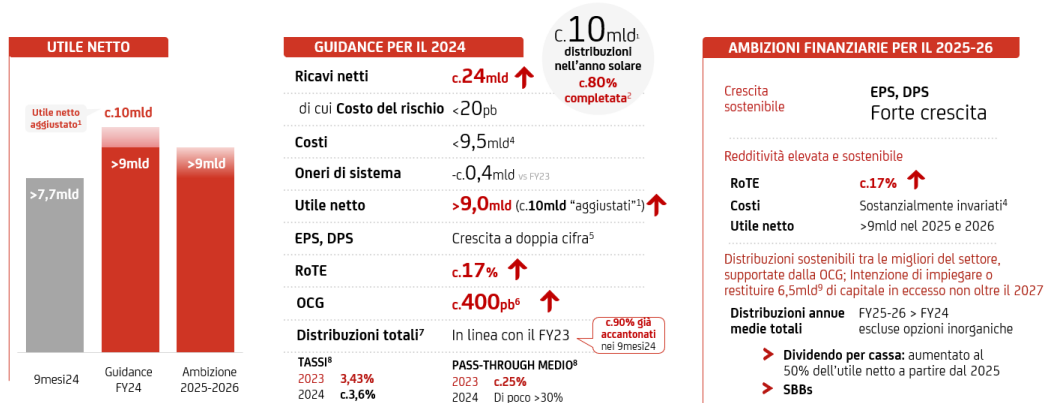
UTILE NETTO

Utile netto aggiustato¹

c.10mld

>7,7mld

>9mld

>9mld

9mesi24

Guidance FY24

Ambizione 2025-2026

GUIDANCE PER IL 2024

c.10mld¹ distribuzioni nell'anno solare c.80% completata²

| | |
|---|---|
| Ricavi netti | c.24mld ↑ |
| di cui Costo del rischio | <20pb |
| Costi | <9,5mld⁴ |
| Oneri di sistema | -c.0,4mld vs FY23 |
| Utile netto | >9,0mld (c.10mld "aggiustati"¹) ↑ |
| EPS, DPS | Crescita a doppia cifra⁵ |
| RoTE | c.17% ↑ |
| OCG | c.400pb⁶ ↑ |
| Distribuzioni totali⁷ | In linea con il FY23 |

c.90% già accantonati nei 9mesi24

TASSI⁸
2023 3,43%
2024 c.3,6%

PASS-THROUGH MEDIO⁸
2023 c.25%
2024 Di poco >30%

AMBIZIONI FINANZIARIE PER IL 2025-26

Crescita sostenibile

EPS, DPS
Forte crescita

Redditività elevata e sostenibile

| | |
|---|---|
| RoTE | c.17% ↑ |
| Costi | Sostanzialmente invariati⁴ |
| Utile netto | >9mld nel 2025 e 2026 |

Distribuzioni sostenibili tra le migliori del settore, supportate dalla OCG; Intenzione di impiegare o restituire 6,5mld⁹ di capitale in eccesso non oltre il 2027

Distribuzioni annue medie totali
FY25-26 > FY24
escluse opzioni inorganiche

Dividendo per cassa: aumentato al 50% dell'utile netto a partire dal 2025

SBBs